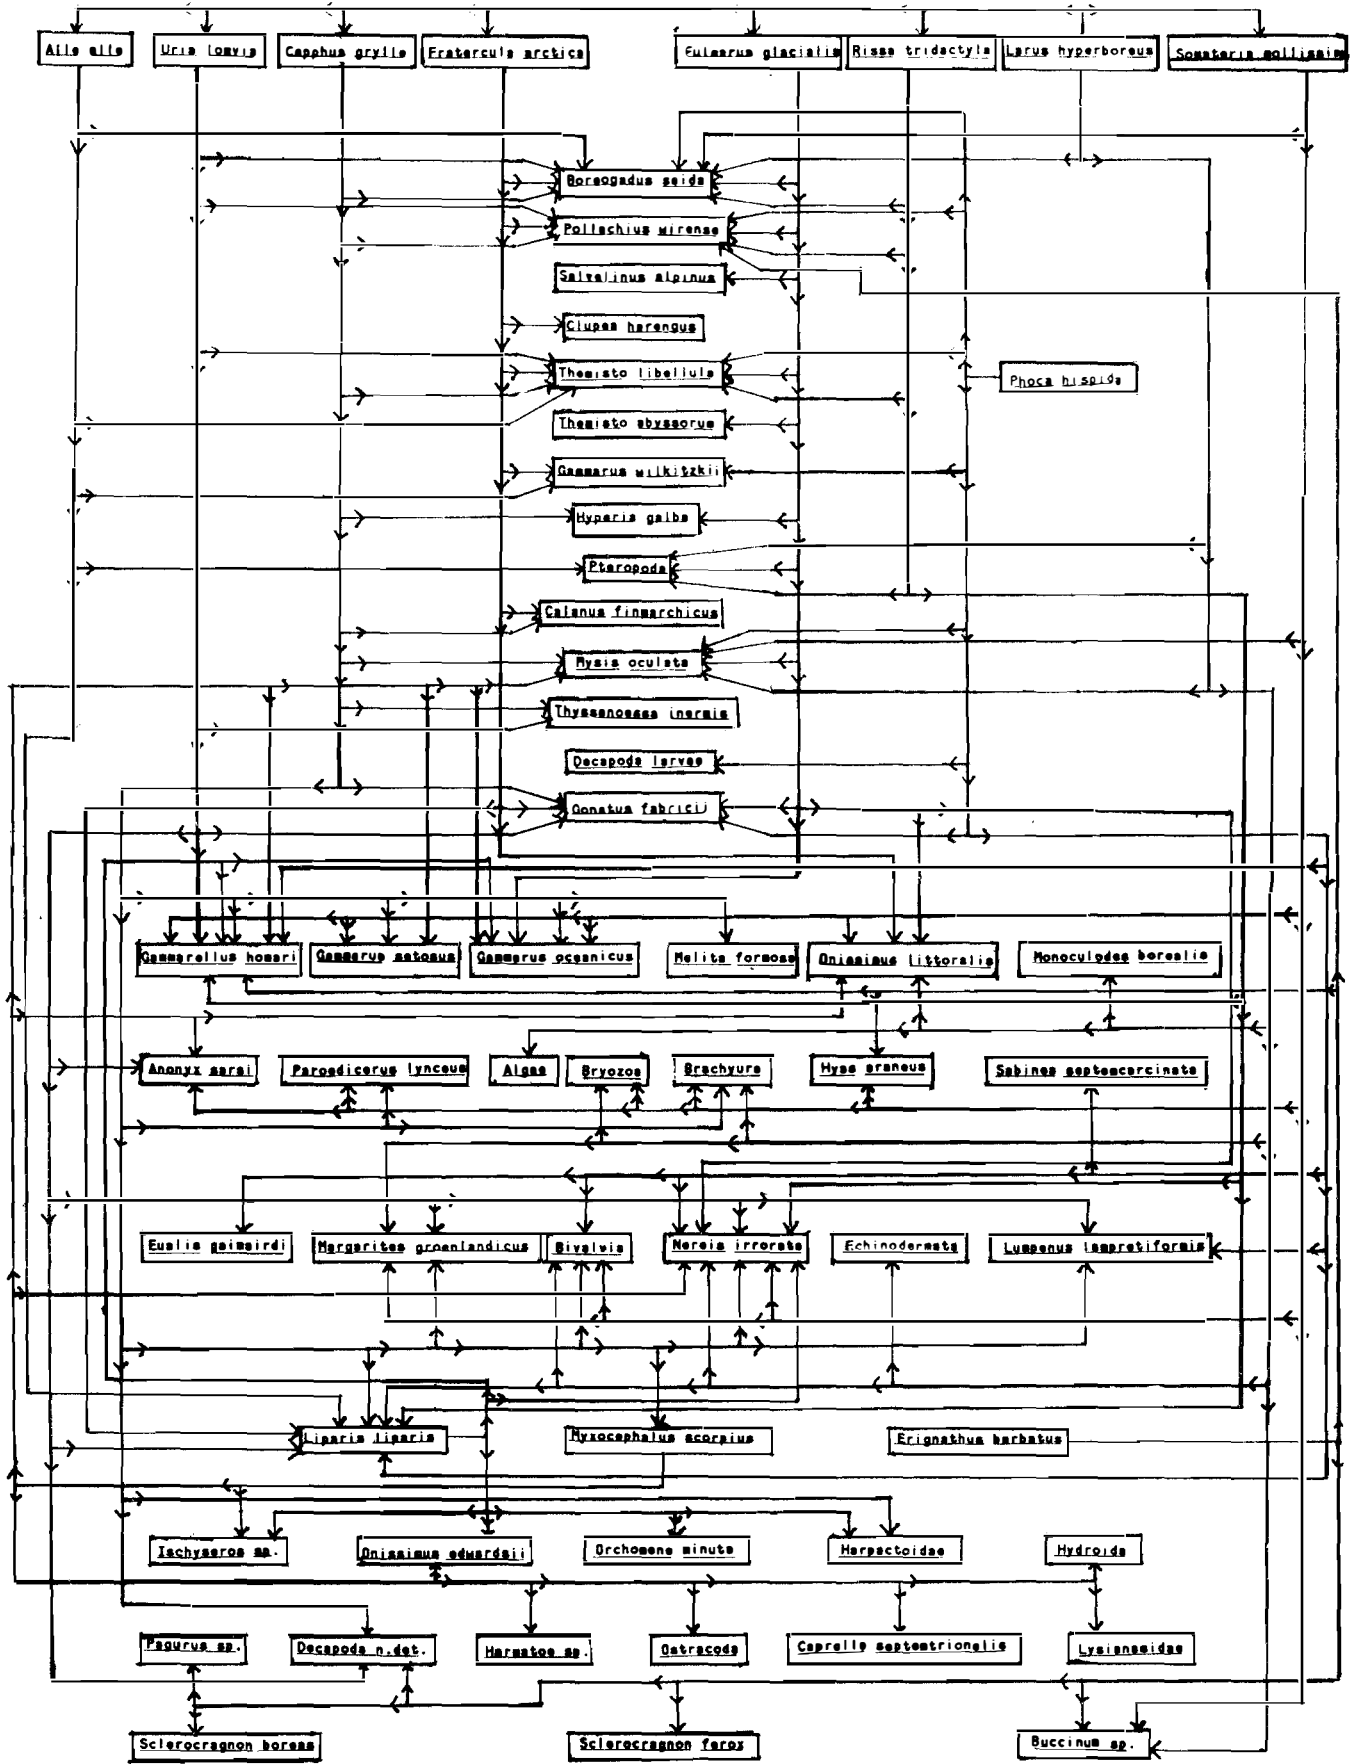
Alle alle
Uria lomvia
Cepphus grylle
Fratercula arctica
Fulmarus glacialis
Rissa tridactyla
Larus hyperboreus
Somateria mollissima
Boreogadus saida
Pollachius virens
Salvelinus alpinus
Clupea harengus
Themisto libellula
Phoca hispida
Themisto abyssorum
Gammarus wilkitzkii
Hyperia galba
Pteropoda
Calanus finmarchicus
Mysis oculata
Thysanoessa inermis
Decapoda larvae
Gonatus fabricii
Gammarellus homari
Gammarus setosus
Gammarus oceanicus
Melita formosa
Onisimus littoralis
Monoculodes borealis
Anonyx sarsi
Paroedicerus lynceus
Algae
Bryozoa
Brachyura
Hyas araneus
Sabinea septemcarinata
Eualis gaimardi
Margarites groenlandicus
Bivalvia
Nereis irrorata
Echinodermata
Lumpenus lampretiformis
Liparis liparis
Myxocephalus scorpius
Erignathus barbatus
Ischyrocerus sp.
Onisimus edwardsii
Orchomene minuta
Harpactoidae
Hydroida
Pagurus sp.
Decapoda n.det.
Harmatoe sp.
Ostracoda
Caprella septentrionalis
Lysianassidae
Sclerocragnon boreas
Sclerocragnon ferox
Buccinum sp.